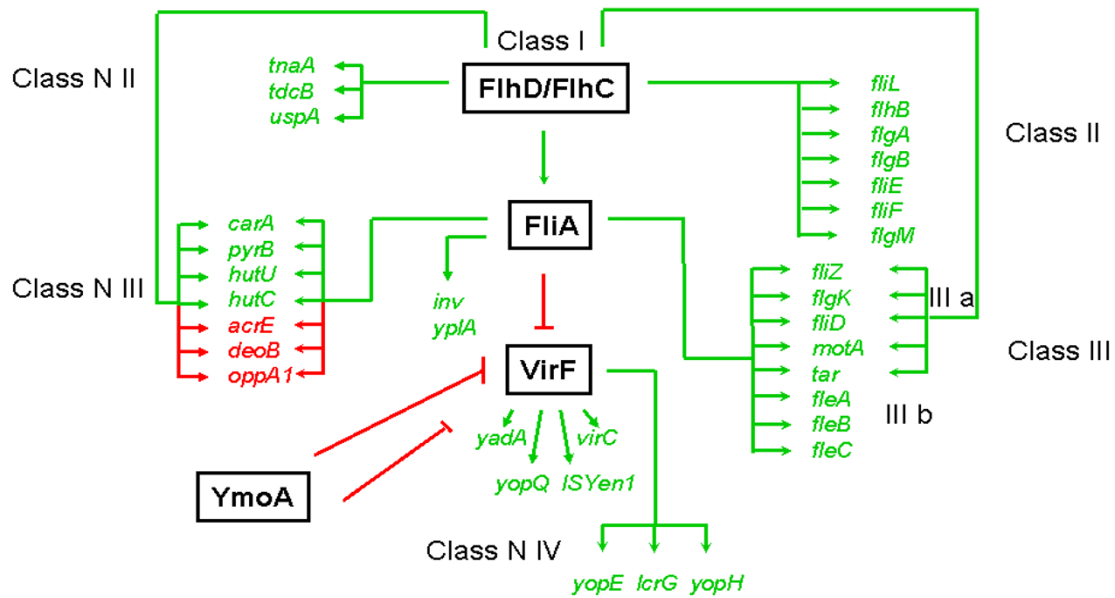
Class I

Class N II

tnaA
tdcB
uspA

FlhD/FlhC

fliL
flhB
flgA
flgB
fliE
fliF
flgM

Class II

carA
pyrB
hutU
hutC
acrE
deoB
oppA1

Class N III

FliA

inv
yplA

fliZ
flgK
fliD
motA
tar
fleA
fleB
fleC

III a

Class III

III b

VirF

yadA
virC
yopQ
ISYen1

YmoA

Class N IV

yopE
lcrG
yopH